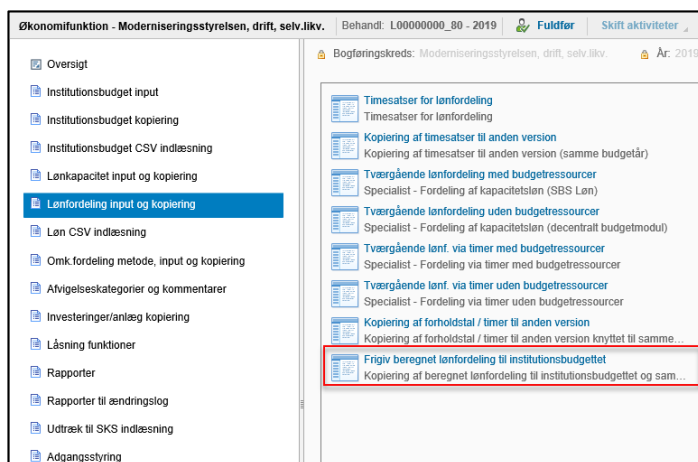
Økonomifunktion - Moderniseringsstyrelsen, drift, selv.likv.
Behandl: L00000000_80 - 2019
Fuldfør
Skift aktiviteter

Oversigt
Institutionsbudget input
Institutionsbudget kopiering
Institutionsbudget CSV indlæsning
Lønkapacitet input og kopiering
Lønfordeling input og kopiering
Løn CSV indlæsning
Omk.fordeling metode, input og kopiering
Afvigelseskategorier og kommentarer
Investeringer/anlæg kopiering
Låsning funktioner
Rapporter
Rapporter til ændringslog
Udtræk til SKS indlæsning
Adgangsstyring

Bogføringskreds: Moderniseringsstyrelsen, drift, selv.likv.
År: 2019

Timesatser for lønfordeling
Timesatser for lønfordeling
Kopiering af timesatser til anden version
Kopiering af timesatser til anden version (samme budgetår)
Tværgående lønfordeling med budgetressourcer
Specialist - Fordeling af kapacitetsløn (SBS Løn)
Tværgående lønfordeling uden budgetressourcer
Specialist - Fordeling af kapacitetsløn (decentralt budgetmodul)
Tværgående lønf. via timer med budgetressourcer
Specialist - Fordeling via timer med budgetressourcer
Tværgående lønf. via timer uden budgetressourcer
Specialist - Fordeling via timer uden budgetressourcer
Kopiering af forholdstal / timer til anden version
Kopiering af forholdstal / timer til anden version knyttet til samme...
Frigiv beregnet lønfordeling til institutionsbudgettet
Kopiering af beregnet lønfordeling til institutionsbudgettet og samm...